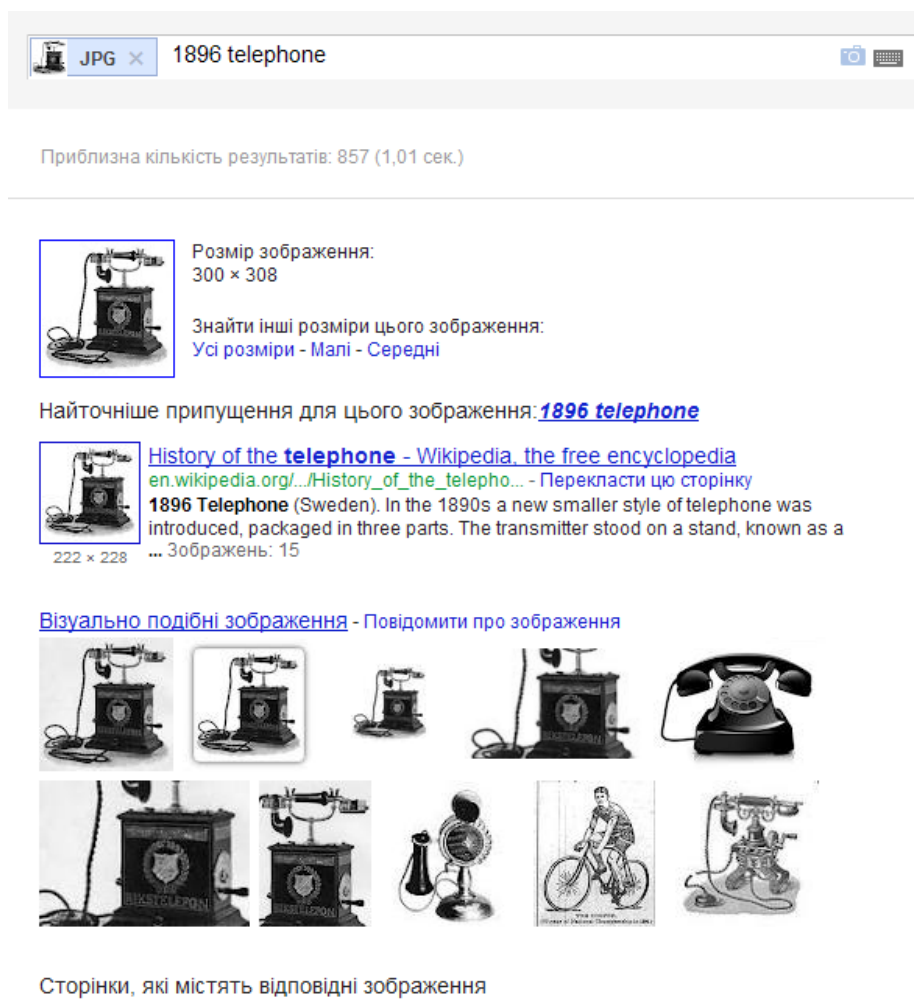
JPG × 1896 telephone

Приблизна кількість результатів: 857 (1,01 сек.)

Розмір зображення:
300 × 308

Знайти інші розміри цього зображення:
Усі розміри - Малі - Середні

Найточніше припущення для цього зображення: 1896 telephone

History of the telephone - Wikipedia, the free encyclopedia
en.wikipedia.org/.../History_of_the_telepho... - Перекласти цю сторінку
1896 Telephone (Sweden). In the 1890s a new smaller style of telephone was introduced, packaged in three parts. The transmitter stood on a stand, known as a ... Зображень: 15
222 × 228

Візуально подібні зображення - Повідомити про зображення

Сторінки, які містять відповідні зображення